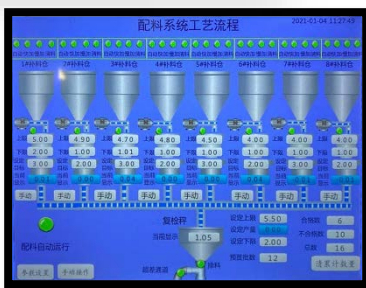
配料系统工艺流程

2021-01-04 11:27:49

1#料仓

2#料仓

3#料仓

4#料仓

5#料仓

6#料仓

7#料仓

8#料仓

5.00

4.90

4.70

4.80

4.50

4.00

4.00

4.00

3.00

1.81

1.00

1.00

1.00

1.00

1.00

1.00

3.00

2.00

3.00

2.00

2.00

2.00

2.00

2.00

手动

手动

手动

手动

手动

手动

手动

手动

配料自动运行

复检秤

当前显示

1.05

设定上限 5.50

设定下限 2.00

预置批数 12

合格数 6

不合格数 10

总数 16

清累计数量

参数设置

手动操作